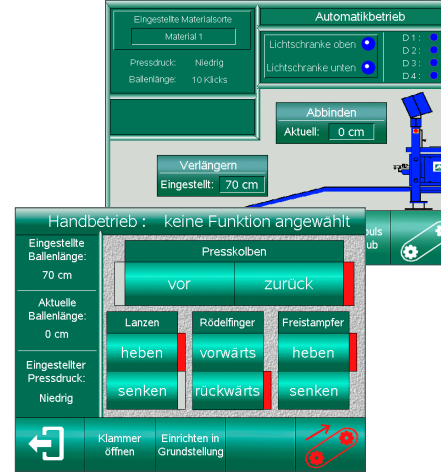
Eingestellte Materialsorte

Material 1

Pressdruck: Niedrig

Ballenlänge: 10 Klicks

Automatikbetrieb

Lichtschranke oben

Lichtschranke unten

D 1 :
D 2 :
D 3 :
D 4 :

Abbinden

Aktuell: 0 cm

Verlängern

Eingestellt: 70 cm

puls
ub

Handbetrieb : keine Funktion angewählt

Eingestellte Ballenlänge:

70 cm

Aktuelle Ballenlänge:

0 cm

Eingestellter Pressdruck:

Niedrig

Presskolben

vor

zurück

Lanzen

heben

senken

Rödelfinger

vorwärts

rückwärts

Freistampfer

heben

senken

Klammer öffnen

Einrichten in Grundstellung